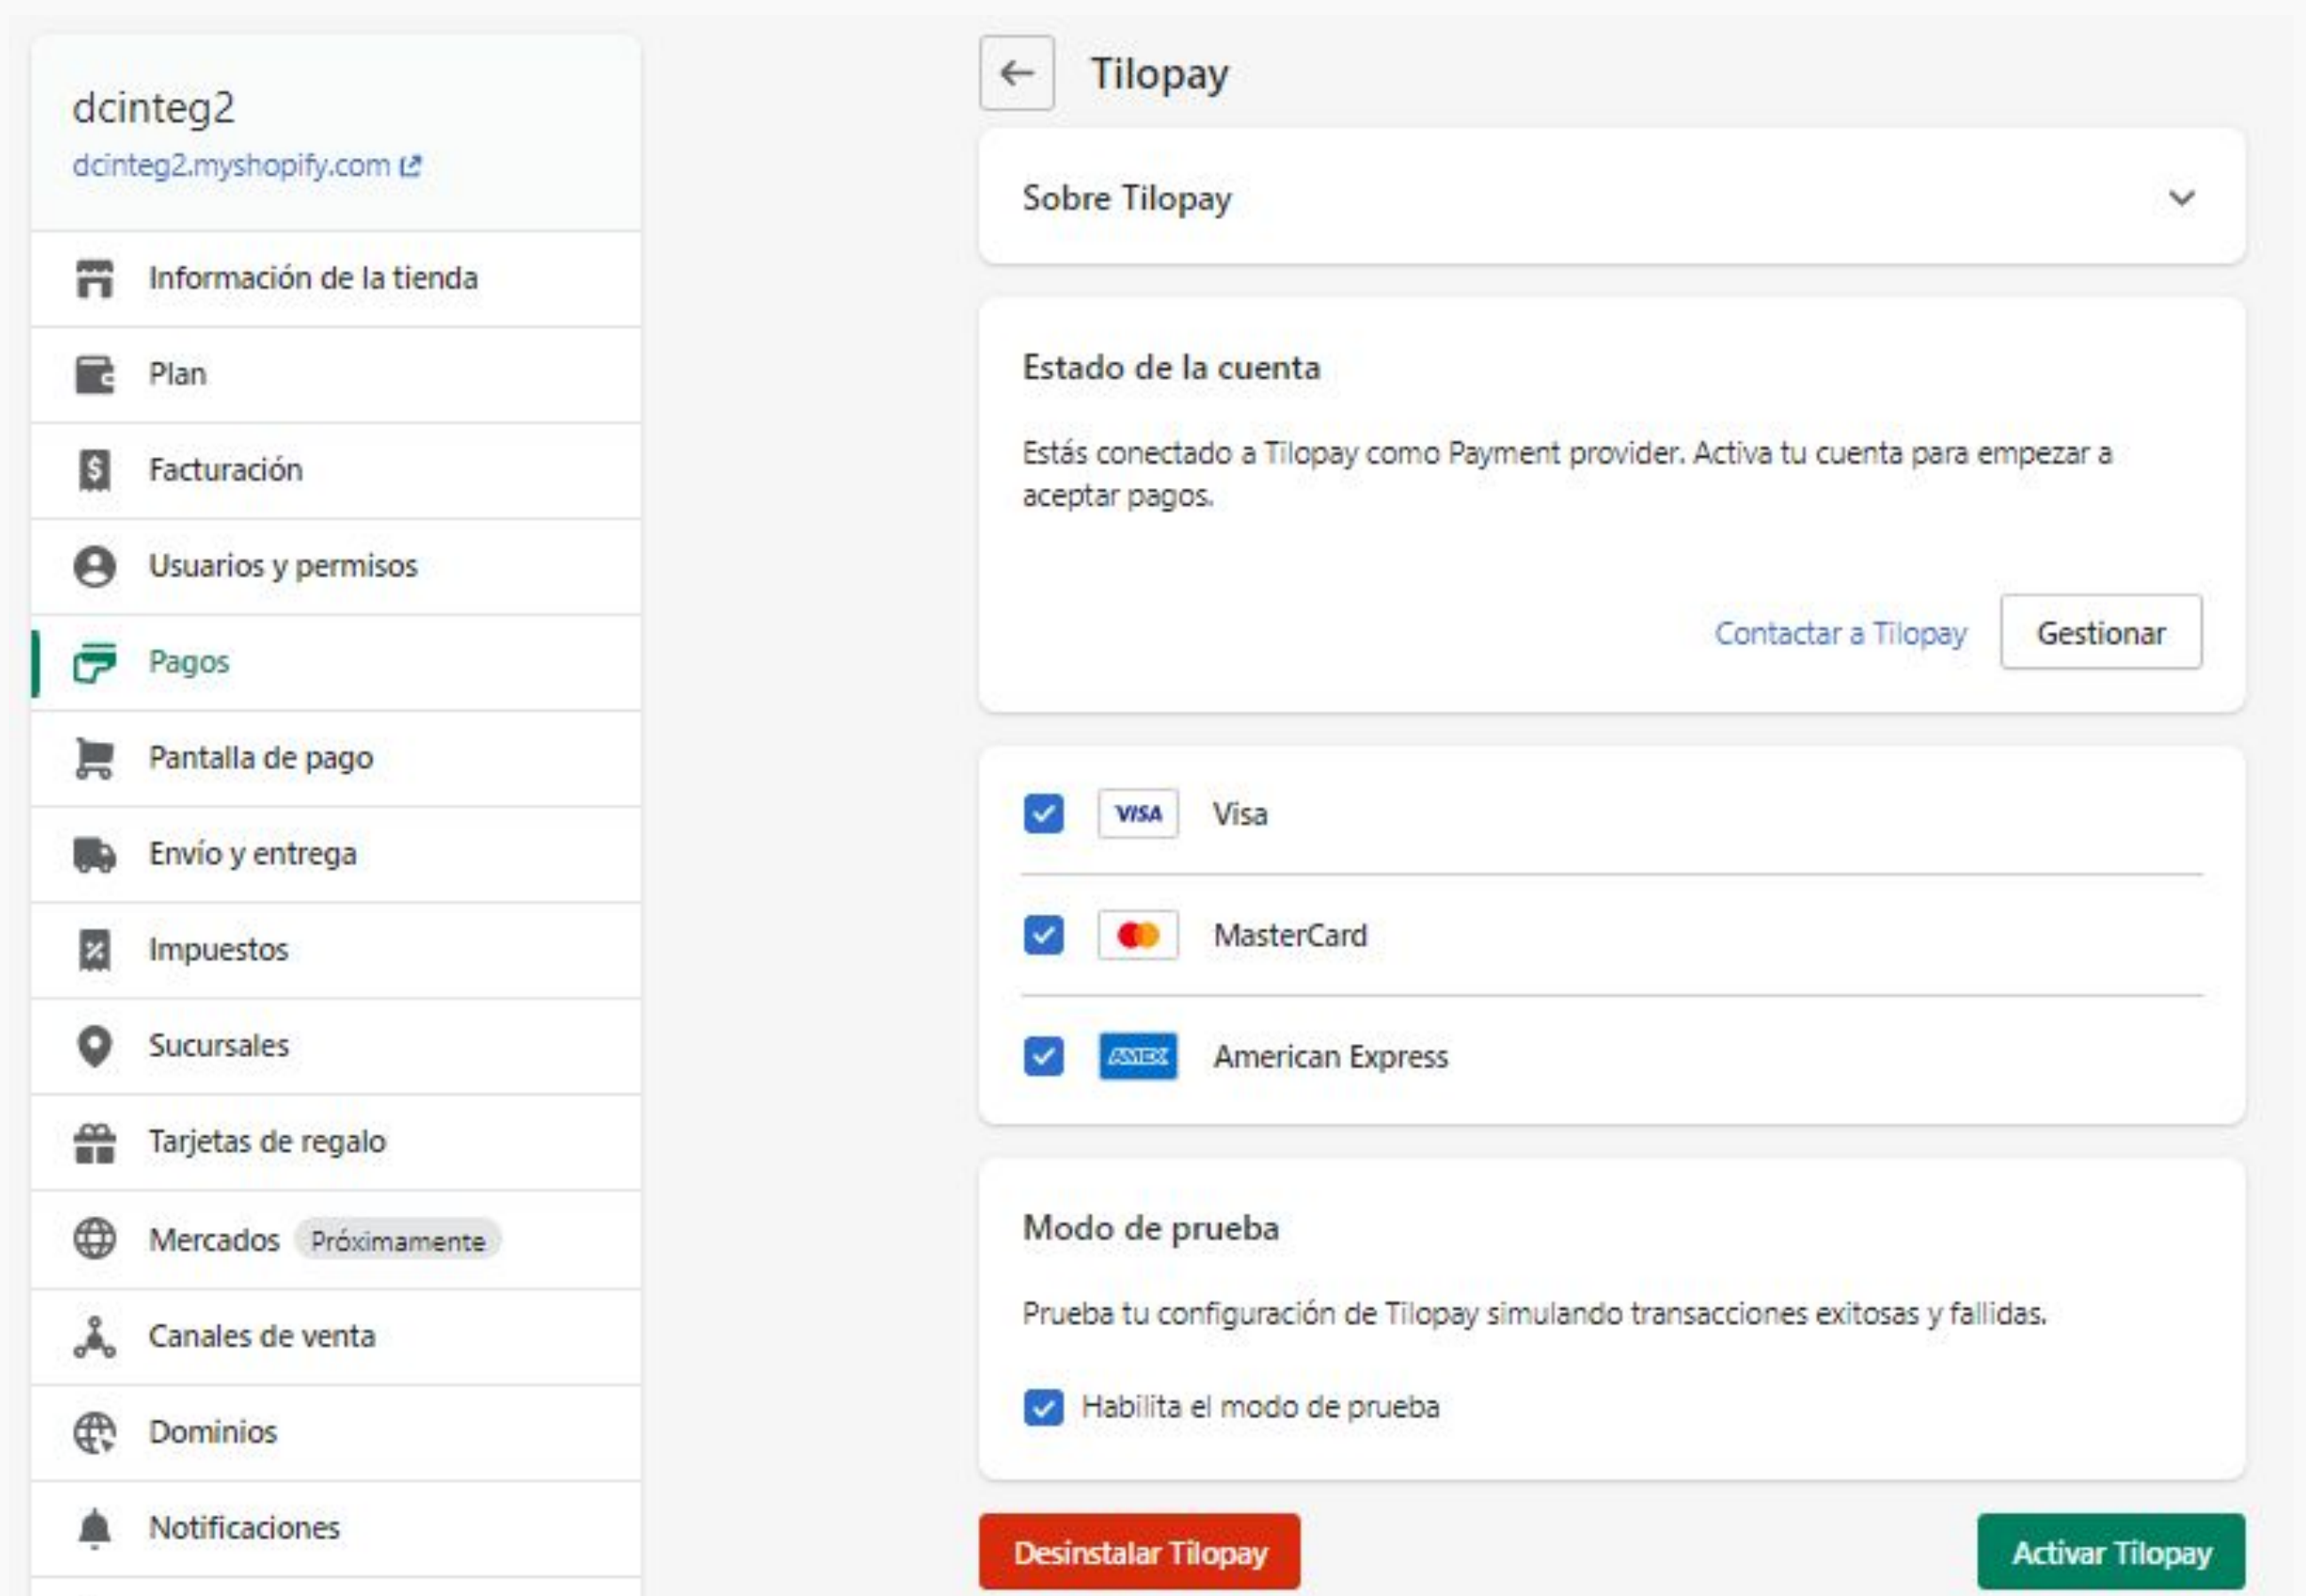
dcinteg2
dcinteg2.myshopify.com

Información de la tienda
Plan
Facturación
Usuarios y permisos
Pagos
Pantalla de pago
Envío y entrega
Impuestos
Sucursales
Tarjetas de regalo
Mercados Próximamente
Canales de venta
Dominios
Notificaciones

Tilopay

Sobre Tilopay

Estado de la cuenta

Estás conectado a Tilopay como Payment provider. Activa tu cuenta para empezar a aceptar pagos.

Contactar a Tilopay Gestionar

VISA Visa
MasterCard
AMEX American Express

Modo de prueba

Prueba tu configuración de Tilopay simulando transacciones exitosas y fallidas.

Habilita el modo de prueba

Desinstalar Tilopay
Activar Tilopay